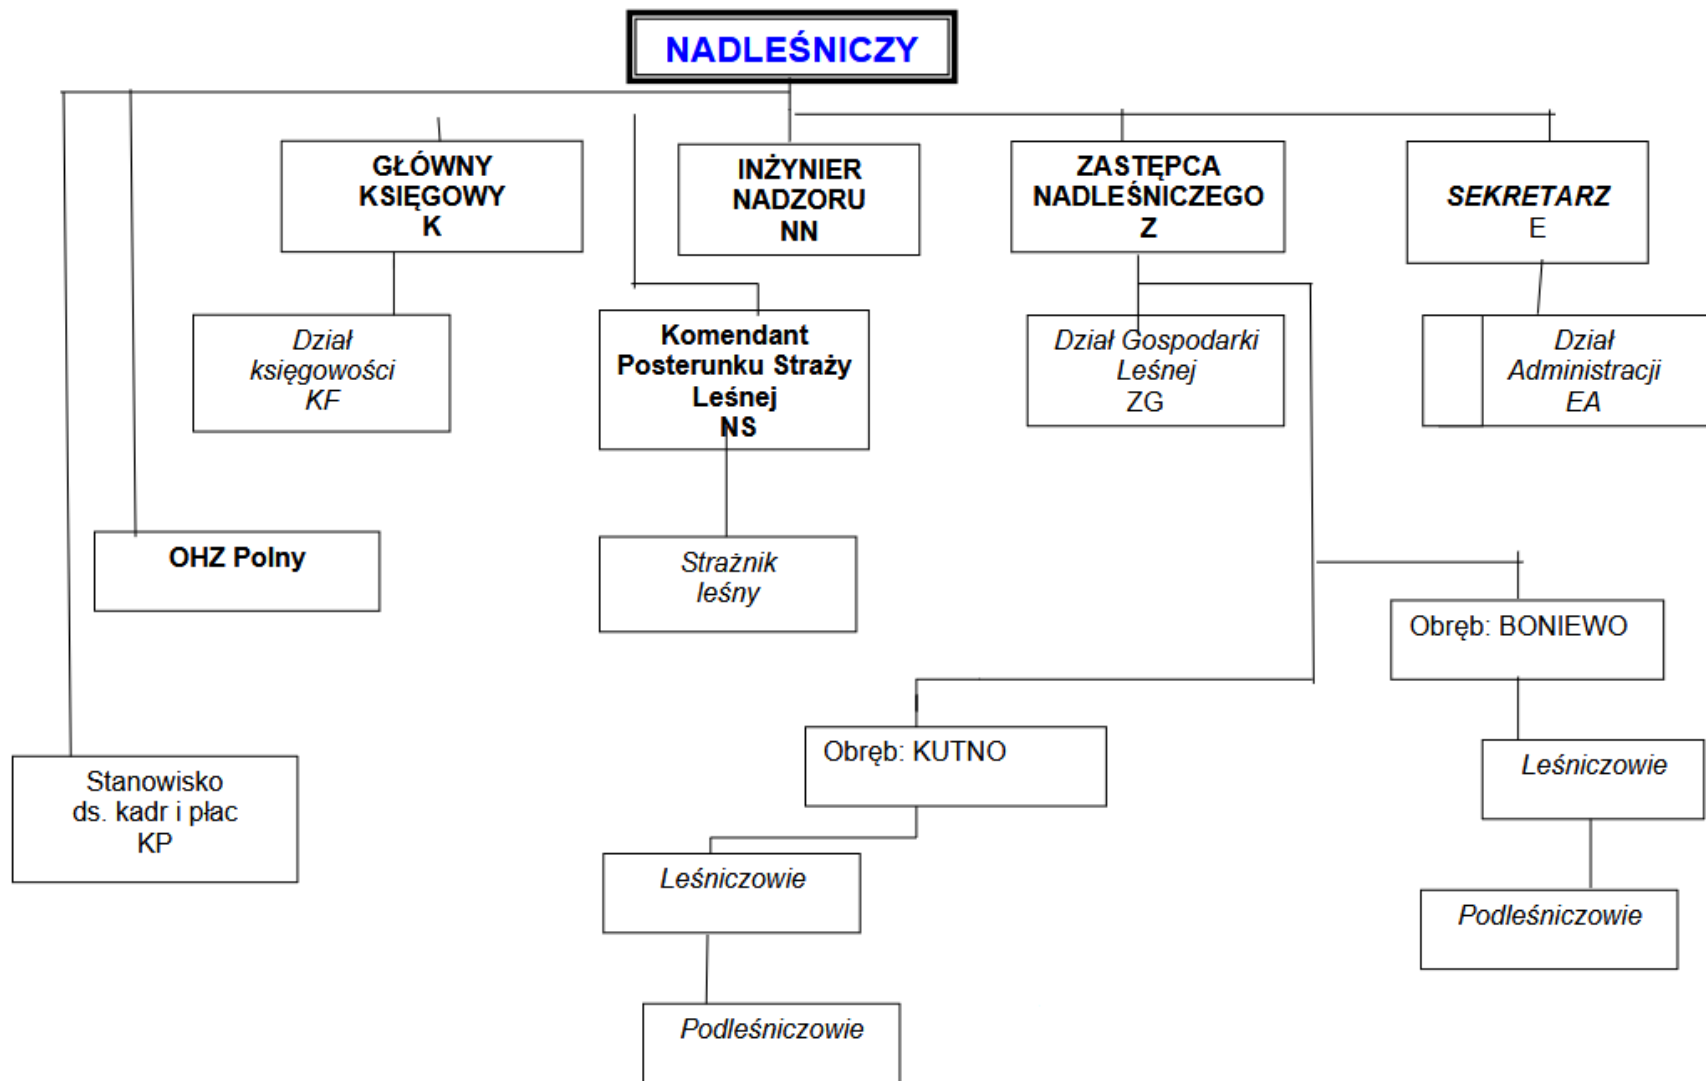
NADLEŚNICZY

GŁÓWNY KSIĘGOWY K

INŻYNIER NADZORU NN

ZASTĘPCA NADLEŚNICZEGO Z

SEKRETARZ E

Dział księgowości KF

Komendant Posterunku Straży Leśnej NS

Dział Gospodarki Leśnej ZG

Dział Administracji EA

OHZ Polny

Strażnik leśny

Obręb: BONIEWO

Obręb: KUTNO

Leśniczowie

Stanowisko ds. kadr i płac KP

Leśniczowie

Podleśniczowie

Podleśniczowie